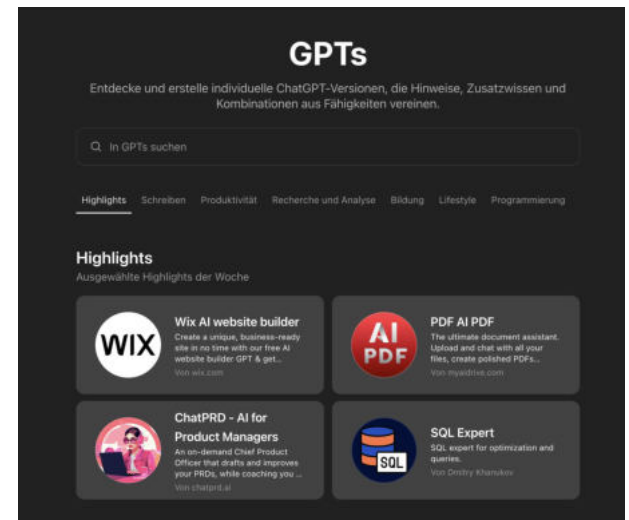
GPTs

Entdecke und erstelle individuelle ChatGPT-Versionen, die Hinweise, Zusatzwissen und Kombinationen aus Fähigkeiten vereinen.

In GPTs suchen

Highlights Schreiben Produktivität Recherche und Analyse Bildung Lifestyle Programmierung

Highlights
Ausgewählte Highlights der Woche

WIX
Wix AI website builder
Create a unique, business-ready site in no time with our free AI website builder GPT & get...
Von wix.com

AI PDF
PDF AI PDF
The ultimate document assistant. Upload and chat with all your files, create polished PDFs...
Von myaidrive.com

ChatPRD - AI for Product Managers
An on-demand Chief Product Officer that drafts and improves your PRDs, while coaching you ...
Von chatprd.ai

SQL
SQL Expert
SQL expert for optimization and queries.
Von Dmitry Khanukov